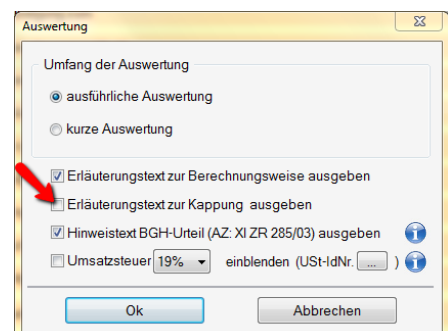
Auswertung

Umfang der Auswertung

ausführliche Auswertung

kurze Auswertung

Erläuterungstext zur Berechnungsweise ausgeben

Erläuterungstext zur Kappung ausgeben

Hinweistext BGH-Urteil (AZ: XI ZR 285/03) ausgeben

Umsatzsteuer 19% einblenden (USt-IdNr. ... )

Ok

Abbrechen